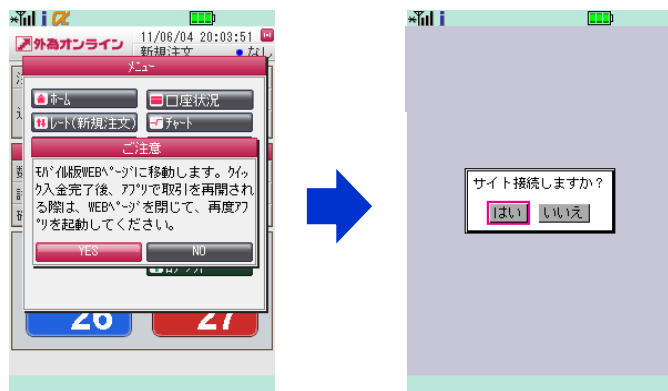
外為オンライン 11/06/04 20:03:51 新規注文 なし

メニュー

ホーム
口座状況
レート(新規注文)
チャート

ご注意

モバイル版WEBページに移動します。クイック入金完了後、アプリで取引を再開される際は、WEBページを閉じて、再度アプリを起動してください。

YES
NO

26
27

サイト接続しますか?

はい
いいえ